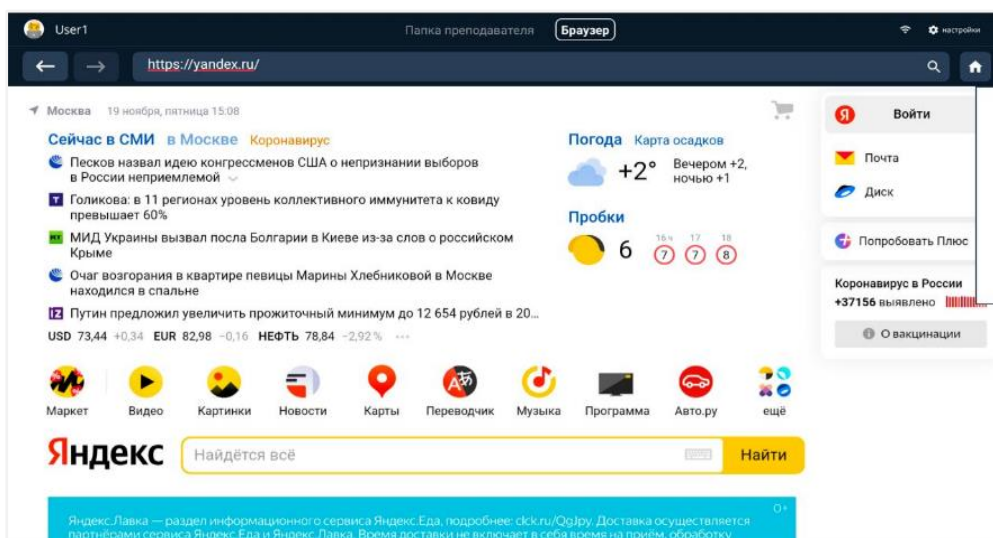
User1

Папка преподавателя Браузер

настройки

https://yandex.ru/

Москва 19 ноября, пятница 15:08

Сейчас в СМИ в Москве Коронавирус

Песков назвал идею конгрессменов США о непризнании выборов в России неприемлемой

Голикова: в 11 регионах уровень коллективного иммунитета к ковиду превышает 60%

МИД Украины вызвал посла Болгарии в Киеве из-за слов о российском Крыме

Очаг возгорания в квартире певицы Марины Хлебниковой в Москве находился в спальне

Путин предложил увеличить прожиточный минимум до 12 654 рублей в 20...

USD 73,44 +0,34 EUR 82,98 −0,16 НЕФТЬ 78,84 −2,92 %

Погода Карта осадков

+2° Вечером +2, ночью +1

Пробки

6 16 ч 7 17 7 18 8

Войти

Почта

Диск

Попробовать Плюс

Коронавирус в России
+37156 выявлено

О вакцинации

Маркет Видео Картинки Новости Карты Переводчик Музыка Программа Авто.ру ещё

Яндекс

Найдётся всё

Найти

Яндекс.Лавка — раздел информационного сервиса Яндекс.Еда, подробнее: clck.ru/QgJpy. Доставка осуществляется партнёрами сервиса Яндекс.Еда и Яндекс.Лавка. Время доставки не включает в себя время на приём, обработку

0+